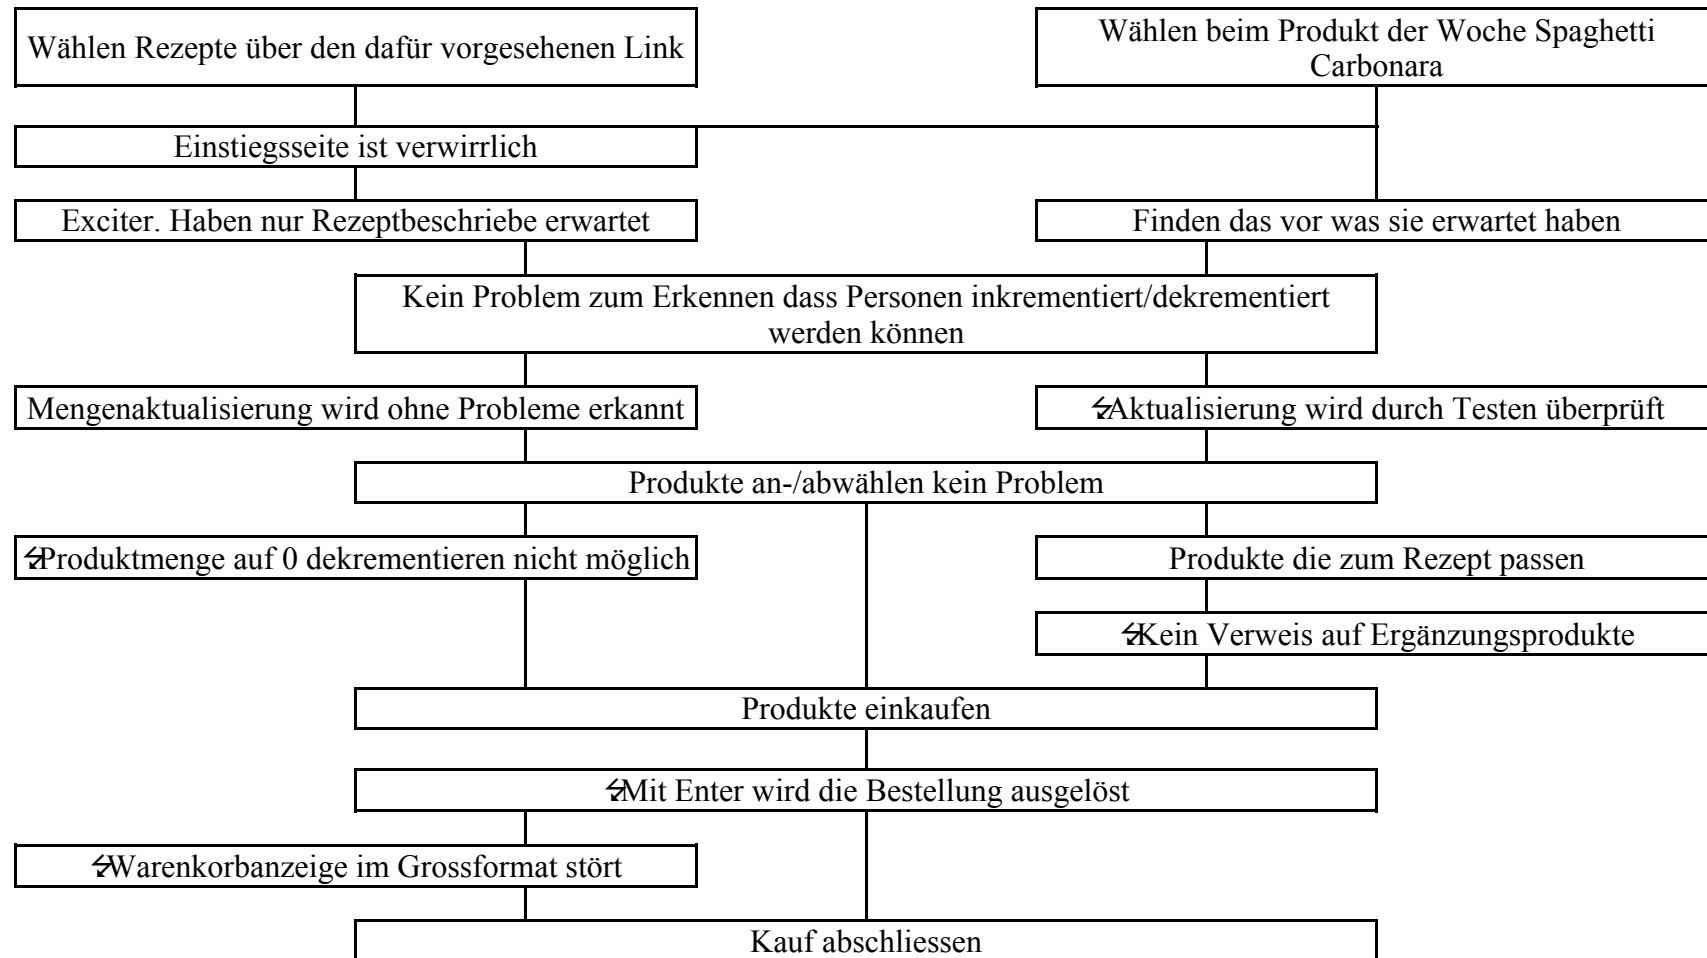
Wählen Rezepte über den dafür vorgesehenen Link

Wählen beim Produkt der Woche Spaghetti Carbonara

Einstiegsseite ist verwirrlich

Exciter. Haben nur Rezeptbeschriebe erwartet

Finden das vor was sie erwartet haben

Kein Problem zum Erkennen dass Personen inkrementiert/dekrementiert werden können

Mengenaktualisierung wird ohne Probleme erkannt

ϟAktualisierung wird durch Testen überprüft

Produkte an-/abwählen kein Problem

ϟProduktmenge auf 0 dekrementieren nicht möglich

Produkte die zum Rezept passen

ϟKein Verweis auf Ergänzungsprodukte

Produkte einkaufen

ϟMit Enter wird die Bestellung ausgelöst

ϟWarenkorbanzeige im Grossformat stört

Kauf abschliessen